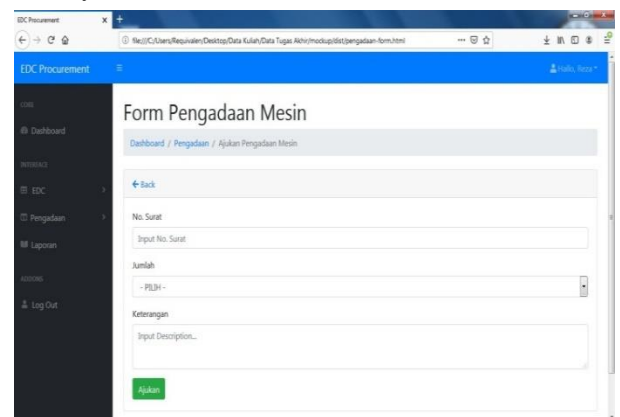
EDC Procurement

file:///C:/Users/Requivalen/Desktop/Data Kuliah/Data Tugas Akhir/mockup/dist/pengadaan-form.html

EDC Procurement

Hallo, Reza

CORE

Dashboard

INTERFACE

EDC

Pengadaan

Laporan

ADDONS

Log Out

Form Pengadaan Mesin

Dashboard / Pengadaan / Ajukan Pengadaan Mesin

← Back

No. Surat

Input No. Surat

Jumlah

- PILIH -

Keterangan

Input Description...

Ajukan